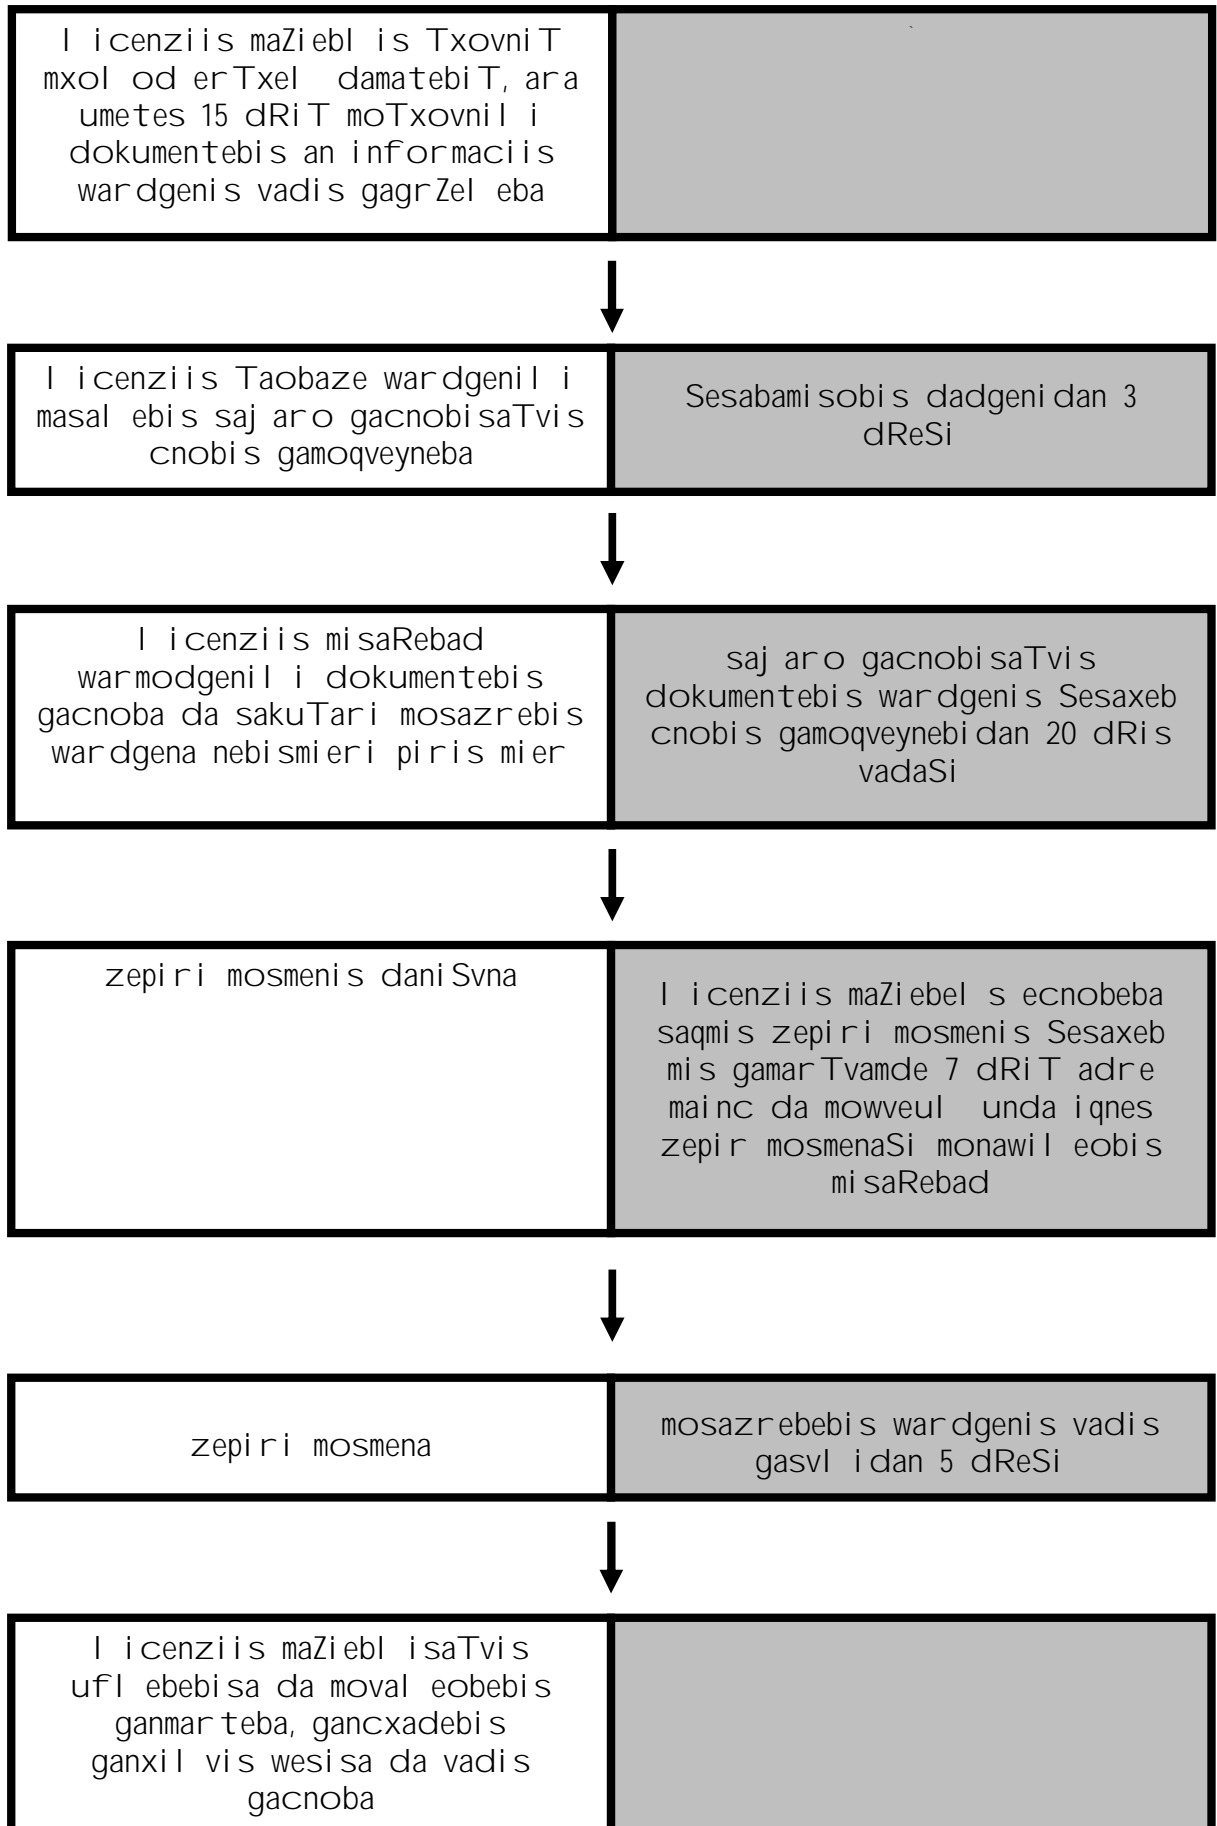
licenziis maZieblis TxovniT mxolod erTxel damatebiT, ara umetes 15 dRiT moTxovnili dokumentebis an informaciis wardgenis vadis gagrZeleba

licenziis Taobaze wardgenili masalebis sajaro gacnobisaTvis cnobis gamoqveyneba

Sesabamisobis dadgenidan 3 dReSi

licenziis misaRebad warmodgenili dokumentebis gacnoba da sakuTari mosazrebis wardgena nebismieri piris mier

sajaro gacnobisaTvis dokumentebis wardgenis Sesaxeb cnobis gamoqveynebidan 20 dRis vadaSi

zepiri mosmenis daniSvna

licenziis maZiebels ecnobeba saqmis zepiri mosmenis Sesaxeb mis gamarTvamde 7 dRiT adre mainc da mowveulunda iqnes zepir mosmenaSi monawileobis misaRebad

zepiri mosmena

mosazrebebis wardgenis vadis gasvlidan 5 dReSi

licenziis maZieblisaTvis uflebebisa da movaleobebis ganmarteba, gancxadebis ganxilvis wesisa da vadis gacnoba